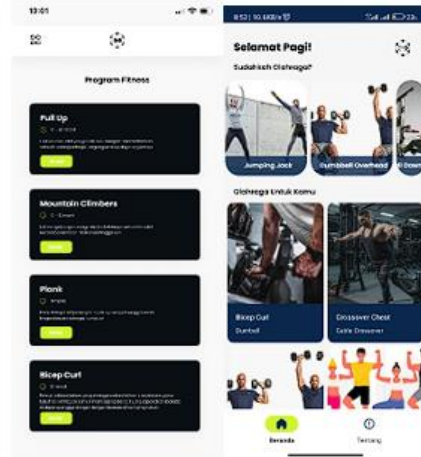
13:01

Program Fitness

Pull Up

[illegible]

Mountain Climbers

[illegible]

Plank

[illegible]

Bicep Curl

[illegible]

8:52 | 10.4KB/s

Selamat Pagi!

Sudahkah Olahraga?

Jumping Jack

Dumbbell Overhead

Olahraga Untuk Kamu

Bicep Curl

Dumbell

Crossover Chest

Cable Crossover

Beranda

Tentang